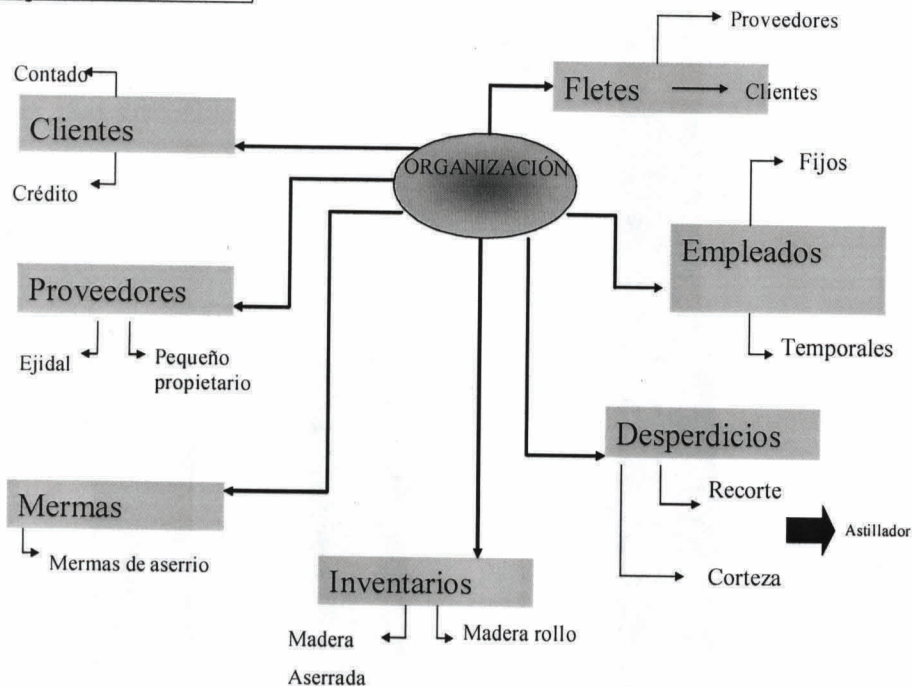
ORGANIZACIÓN

Clientes
Contado
Crédito

Fletes
Proveedores
Clientes

Empleados
Fijos
Temporales

Proveedores
Ejidal
Pequeño propietario

Desperdicios
Recorte
Astillador
Corteza

Mermas
Mermas de aserrio

Inventarios
Madera Aserrada
Madera rollo